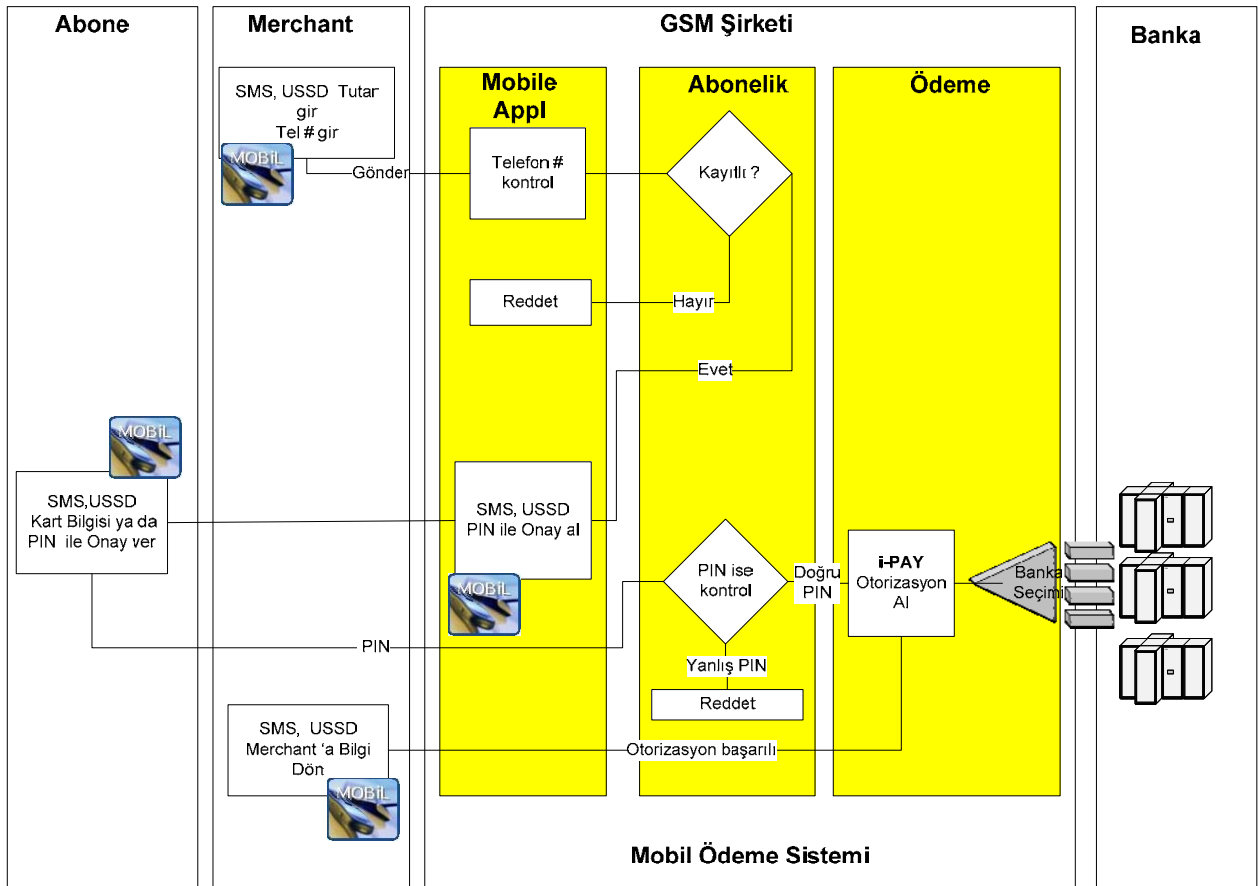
Abone

Merchant

GSM Şirketi

Banka

Mobile Appl

Abonelik

Ödeme

SMS, USSD Tutar gir
Tel # gir

MOBİL

Gönder

Telefon # kontrol

Kayıtlı ?

Reddet

Hayır

Evet

MOBİL

SMS,USSD
Kart Bilgisi ya da PIN ile Onay ver

SMS, USSD
PIN ile Onay al

MOBİL

PIN ise kontrol

Doğru PIN

i-PAY
Otorizasyon Al

Banka Seçimi

PIN

Yanlış PIN

Reddet

SMS, USSD
Merchant 'a Bilgi Dön

Otorizasyon başarılı

MOBİL

Mobil Ödeme Sistemi